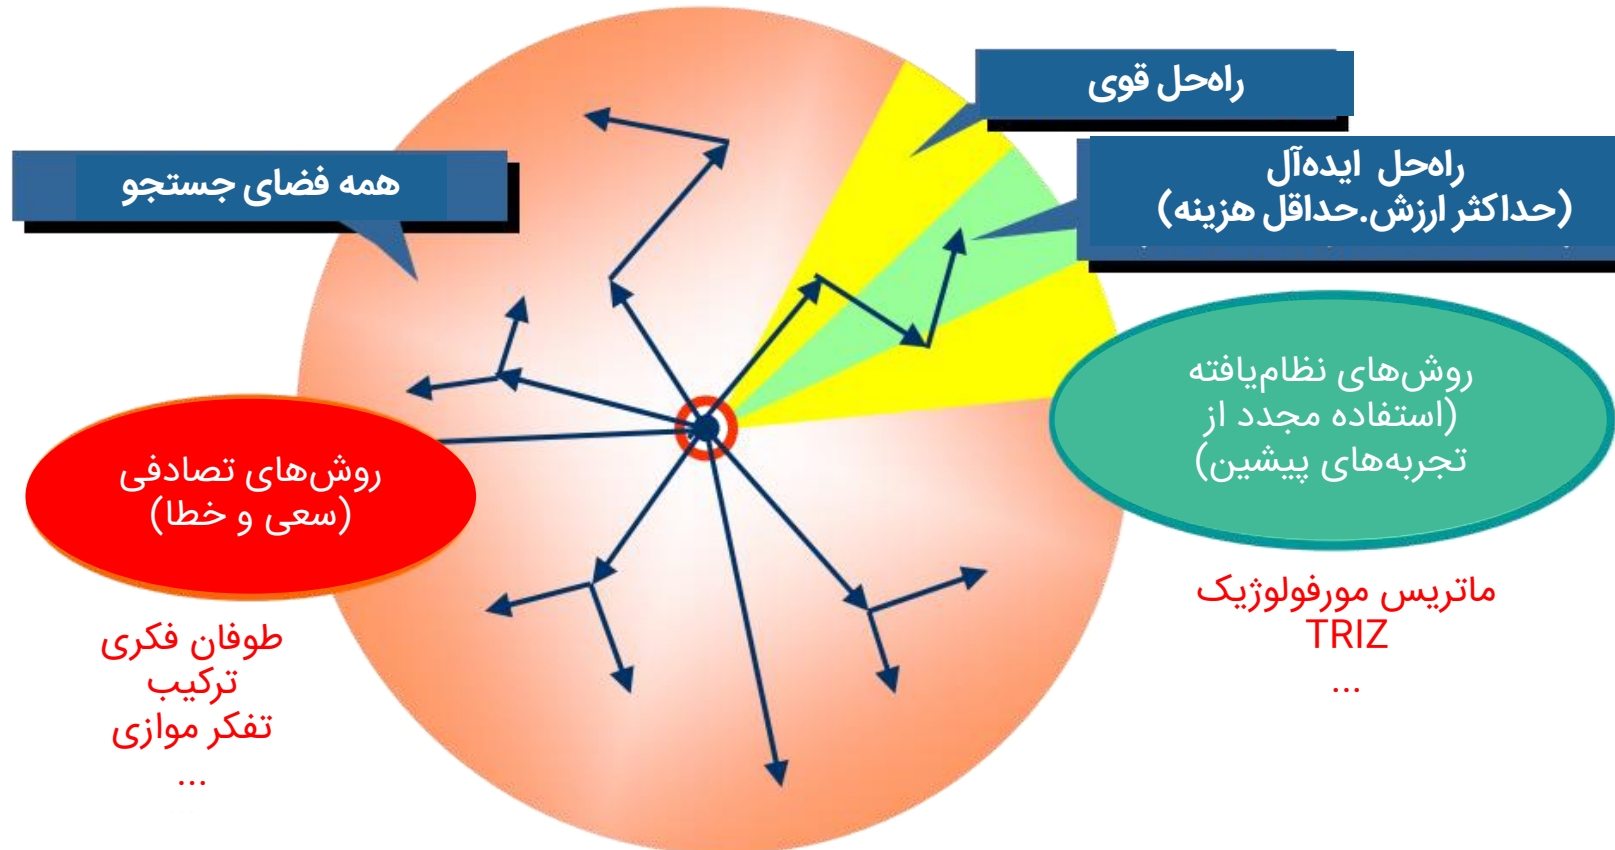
راه‌حل قوی

همه فضای جستجو

راه‌حل ایده‌آل
(حداکثر ارزش.حداقل هزینه)

روش‌های نظام‌یافته
(استفاده مجدد از
تجربه‌های پیشین)

روش‌های تصادفی
(سعی و خطا)

طوفان فکری
ترکیب
تفکر موازی
...

ماتریس مورفولوژیک
TRIZ
...